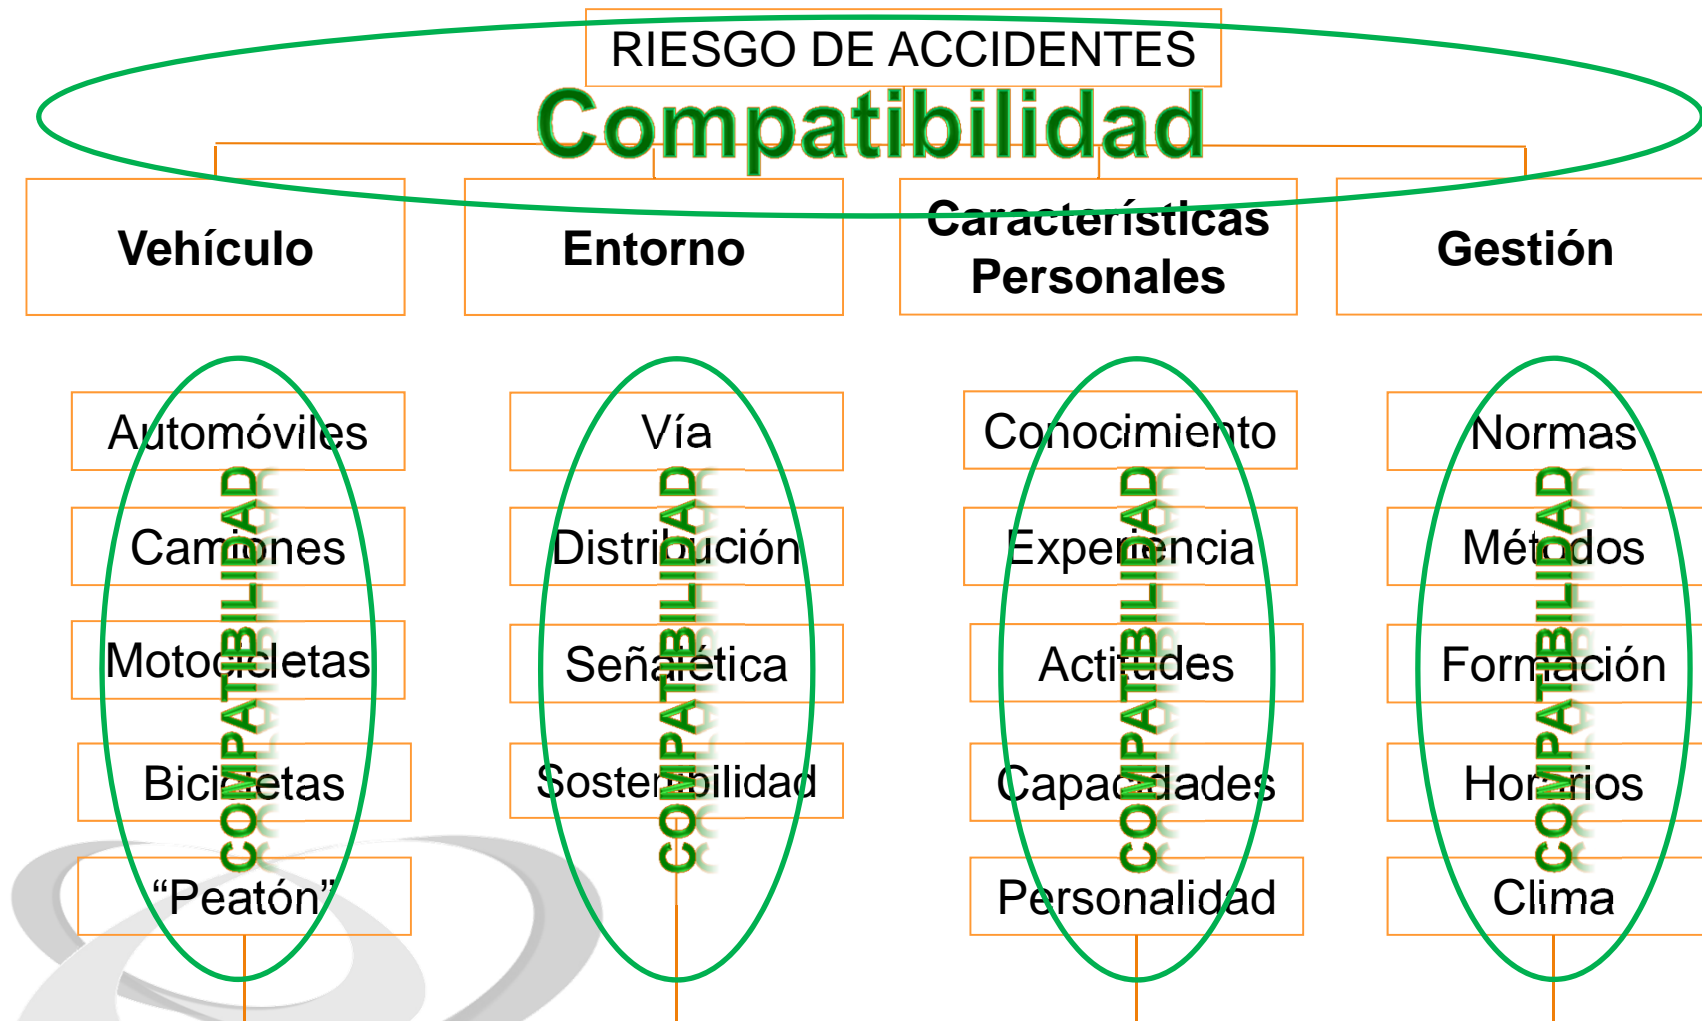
RIESGO DE ACCIDENTES

Compatibilidad

Vehículo

Entorno

Características Personales

Gestión

Automóviles

Camiones

Motocicletas

Bicicletas

“Peatón”

COMPATIBILIDAD

Vía

Distribución

Señalética

Sostenibilidad

COMPATIBILIDAD

Conocimiento

Experiencia

Actitudes

Capacidades

Personalidad

COMPATIBILIDAD

Normas

Métodos

Formación

Horarios

Clima

COMPATIBILIDAD